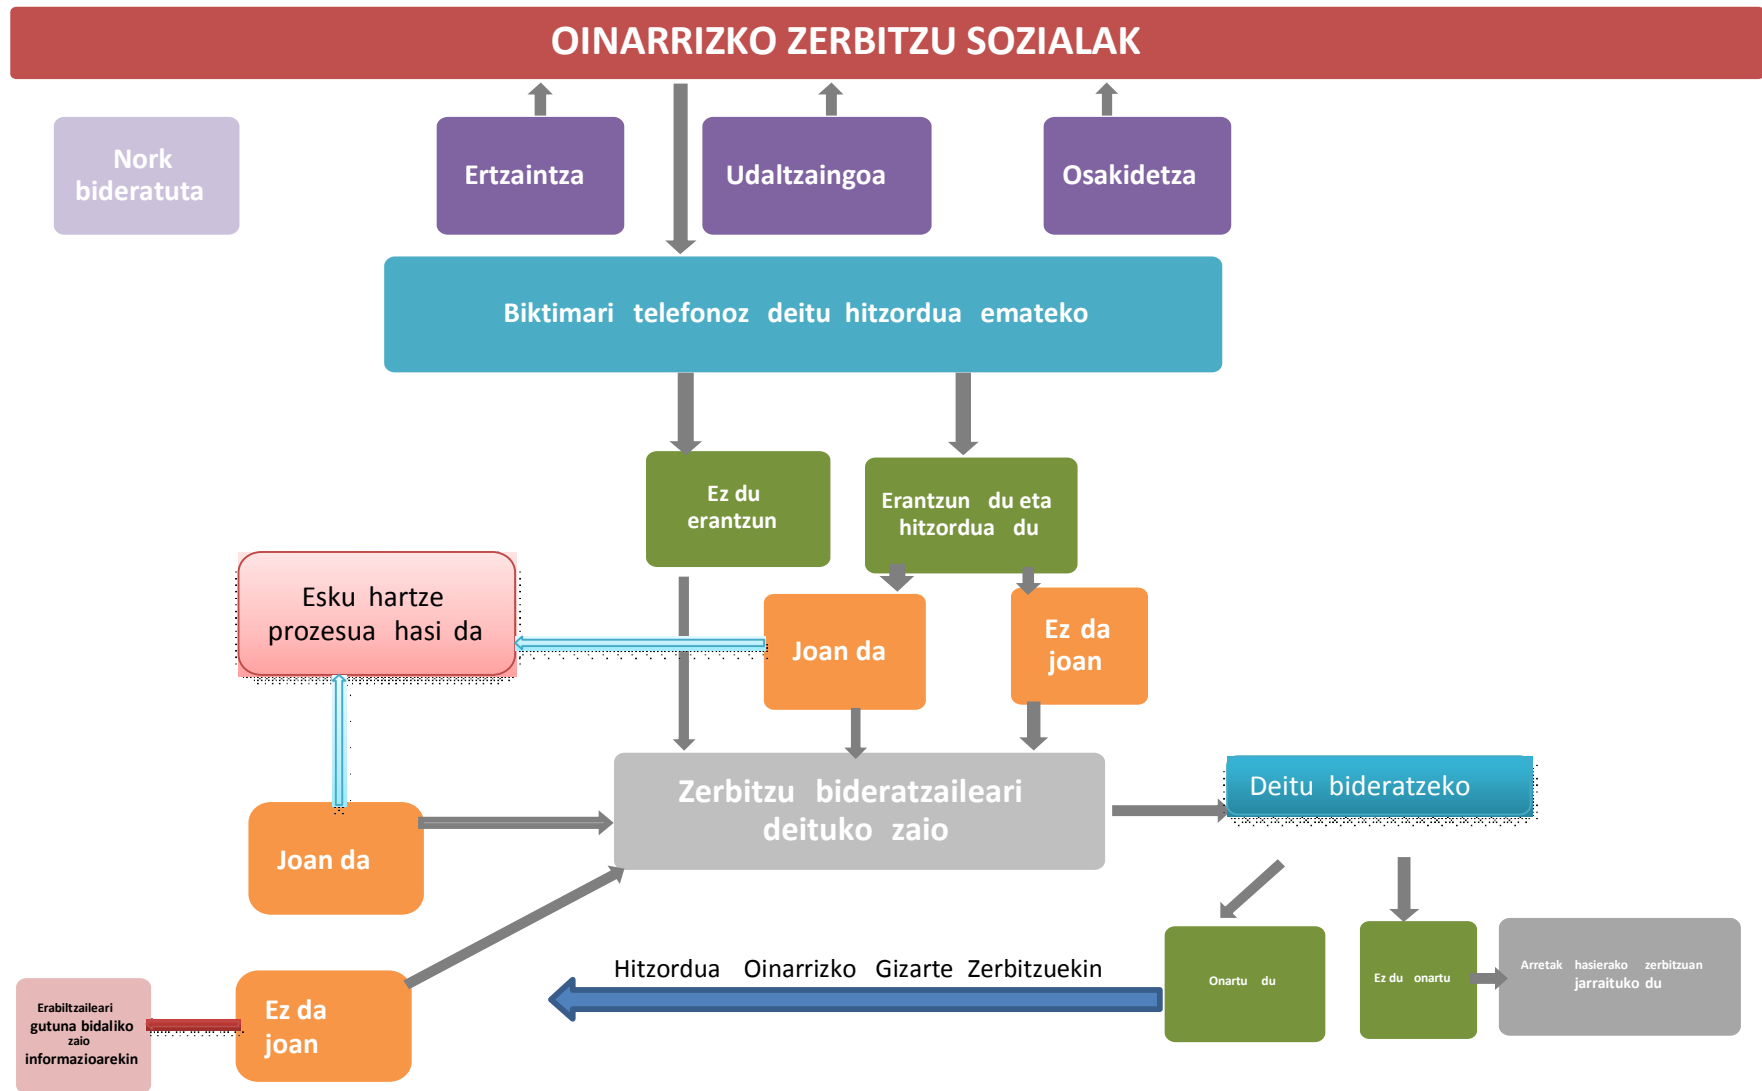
OINARRIZKO ZERBITZU SOZIALAK

Nork bideratuta

Ertzaintza

Udaltzaingoa

Osakidetza

Biktimari telefonoz deitu hitzordua emateko

Ez du erantzun

Erantzun du eta hitzordua du

Esku hartze prozesua hasi da

Joan da

Ez da joan

Zerbitzu bideratzaileari deituko zaio

Deitu bideratzeko

Joan da

Onartu du

Ez du onartu

Arretak hasierako zerbitzuan jarraituko du

Hitzordua Oinarrizko Gizarte Zerbitzuekin

Erabiltzaileari gutuna bidaliko zaio informazioarekin

Ez da joan